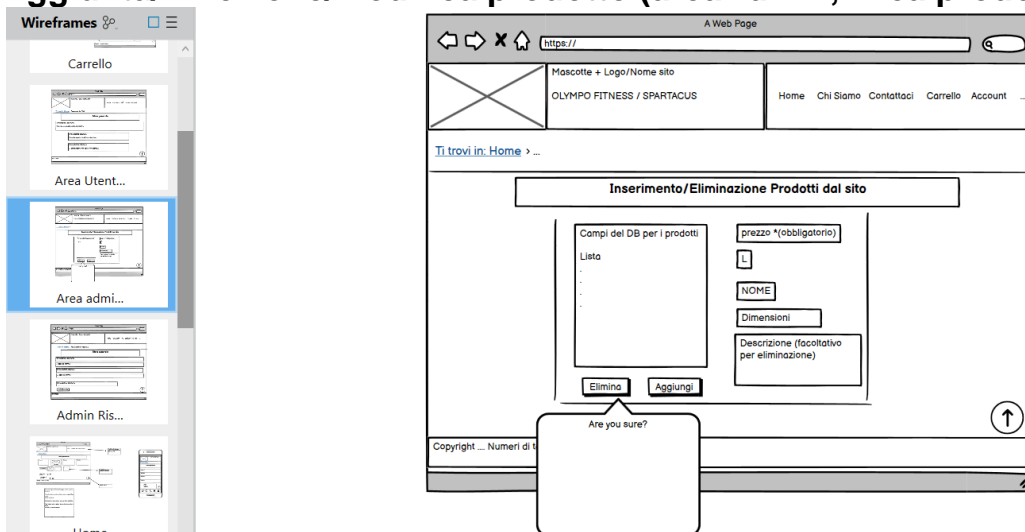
Wireframes

Carrello

Area Utent...

Area admi...

Admin Ris...

Home

A Web Page

https://

Mascotte + Logo/Nome sito

OLYMPO FITNESS / SPARTACUS

Home Chi Siamo Contattaci Carrello Account ...

Ti trovi in: Home › ...

Inserimento/Eliminazione Prodotti dal sito

Campi del DB per i prodotti

Lista
-
-
-
-

prezzo *(obbligatorio)

L

NOME

Dimensioni

Descrizione (facoltativo per eliminazione)

Elimina

Aggiungi

Are you sure?

Copyright ... Numeri di t